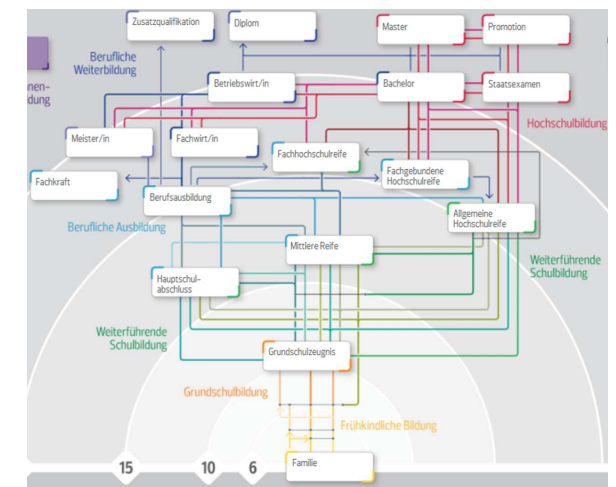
Zusatzqualifikation

Diplom

Master

Promotion

nen-
dung

Berufliche
Weiterbildung

Betriebswirt/in

Bachelor

Staatsexamen

Hochschulbildung

Meister/in

Fachwirt/in

Fachhochschulreife

Fachgebundene
Hochschulreife

Fachkraft

Berufsausbildung

Allgemeine
Hochschulreife

Berufliche Ausbildung

Mittlere Reife

Weiterführende
Schulbildung

Hauptschul-
abschluss

Weiterführende
Schulbildung

Grundschulzeugnis

Grundschulbildung

Frühkindliche Bildung

15

10

6

Familie